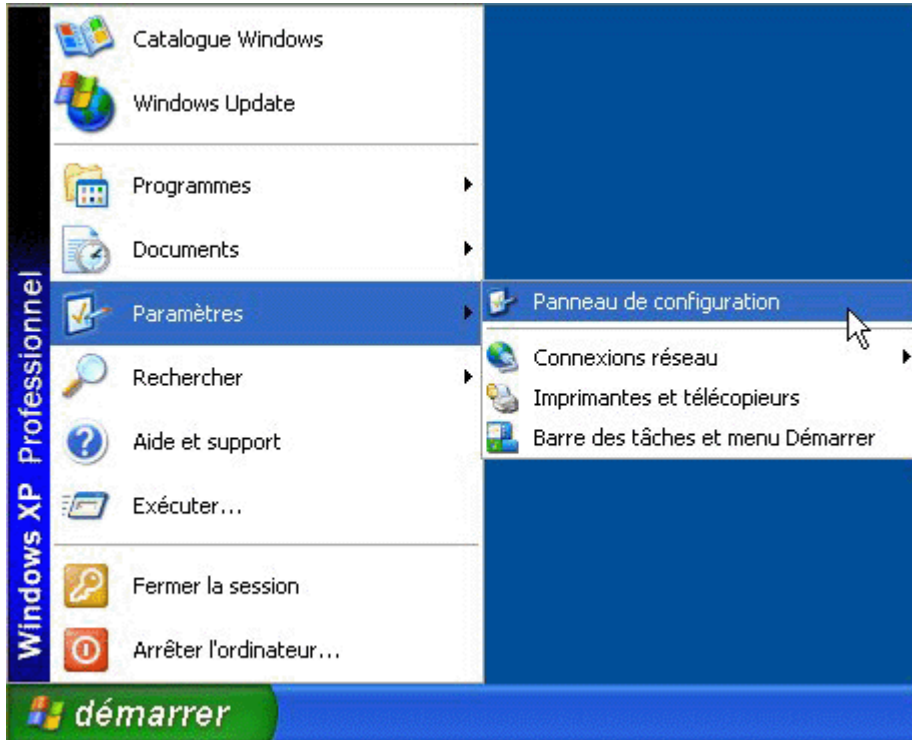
Windows XP Professionnel

Catalogue Windows
Windows Update
Programmes
Documents
Paramètres
Rechercher
Aide et support
Exécuter...
Fermer la session
Arrêter l'ordinateur...

Panneau de configuration
Connexions réseau
Imprimantes et télécopieurs
Barre des tâches et menu Démarrer

démarrer